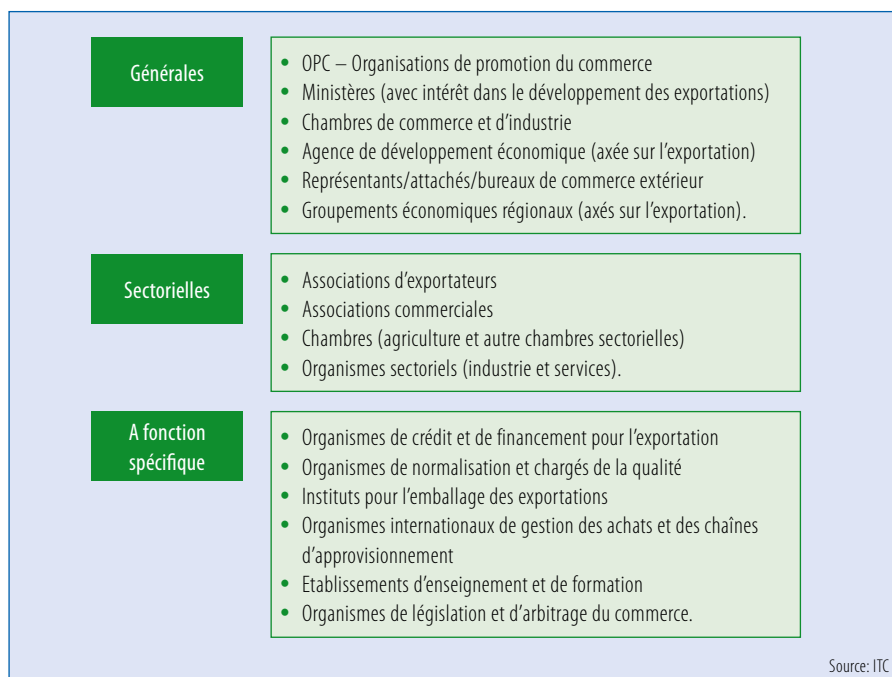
Générales

• OPC – Organisations de promotion du commerce
• Ministères (avec intérêt dans le développement des exportations)
• Chambres de commerce et d'industrie
• Agence de développement économique (axée sur l'exportation)
• Représentants/attachés/bureaux de commerce extérieur
• Groupements économiques régionaux (axés sur l'exportation).

Sectorielles

• Associations d'exportateurs
• Associations commerciales
• Chambres (agriculture et autre chambres sectorielles)
• Organismes sectoriels (industrie et services).

A fonction spécifique

• Organismes de crédit et de financement pour l'exportation
• Organismes de normalisation et chargés de la qualité
• Instituts pour l'emballage des exportations
• Organismes internationaux de gestion des achats et des chaînes d'approvisionnement
• Etablissements d'enseignement et de formation
• Organismes de législation et d'arbitrage du commerce.

Source: ITC